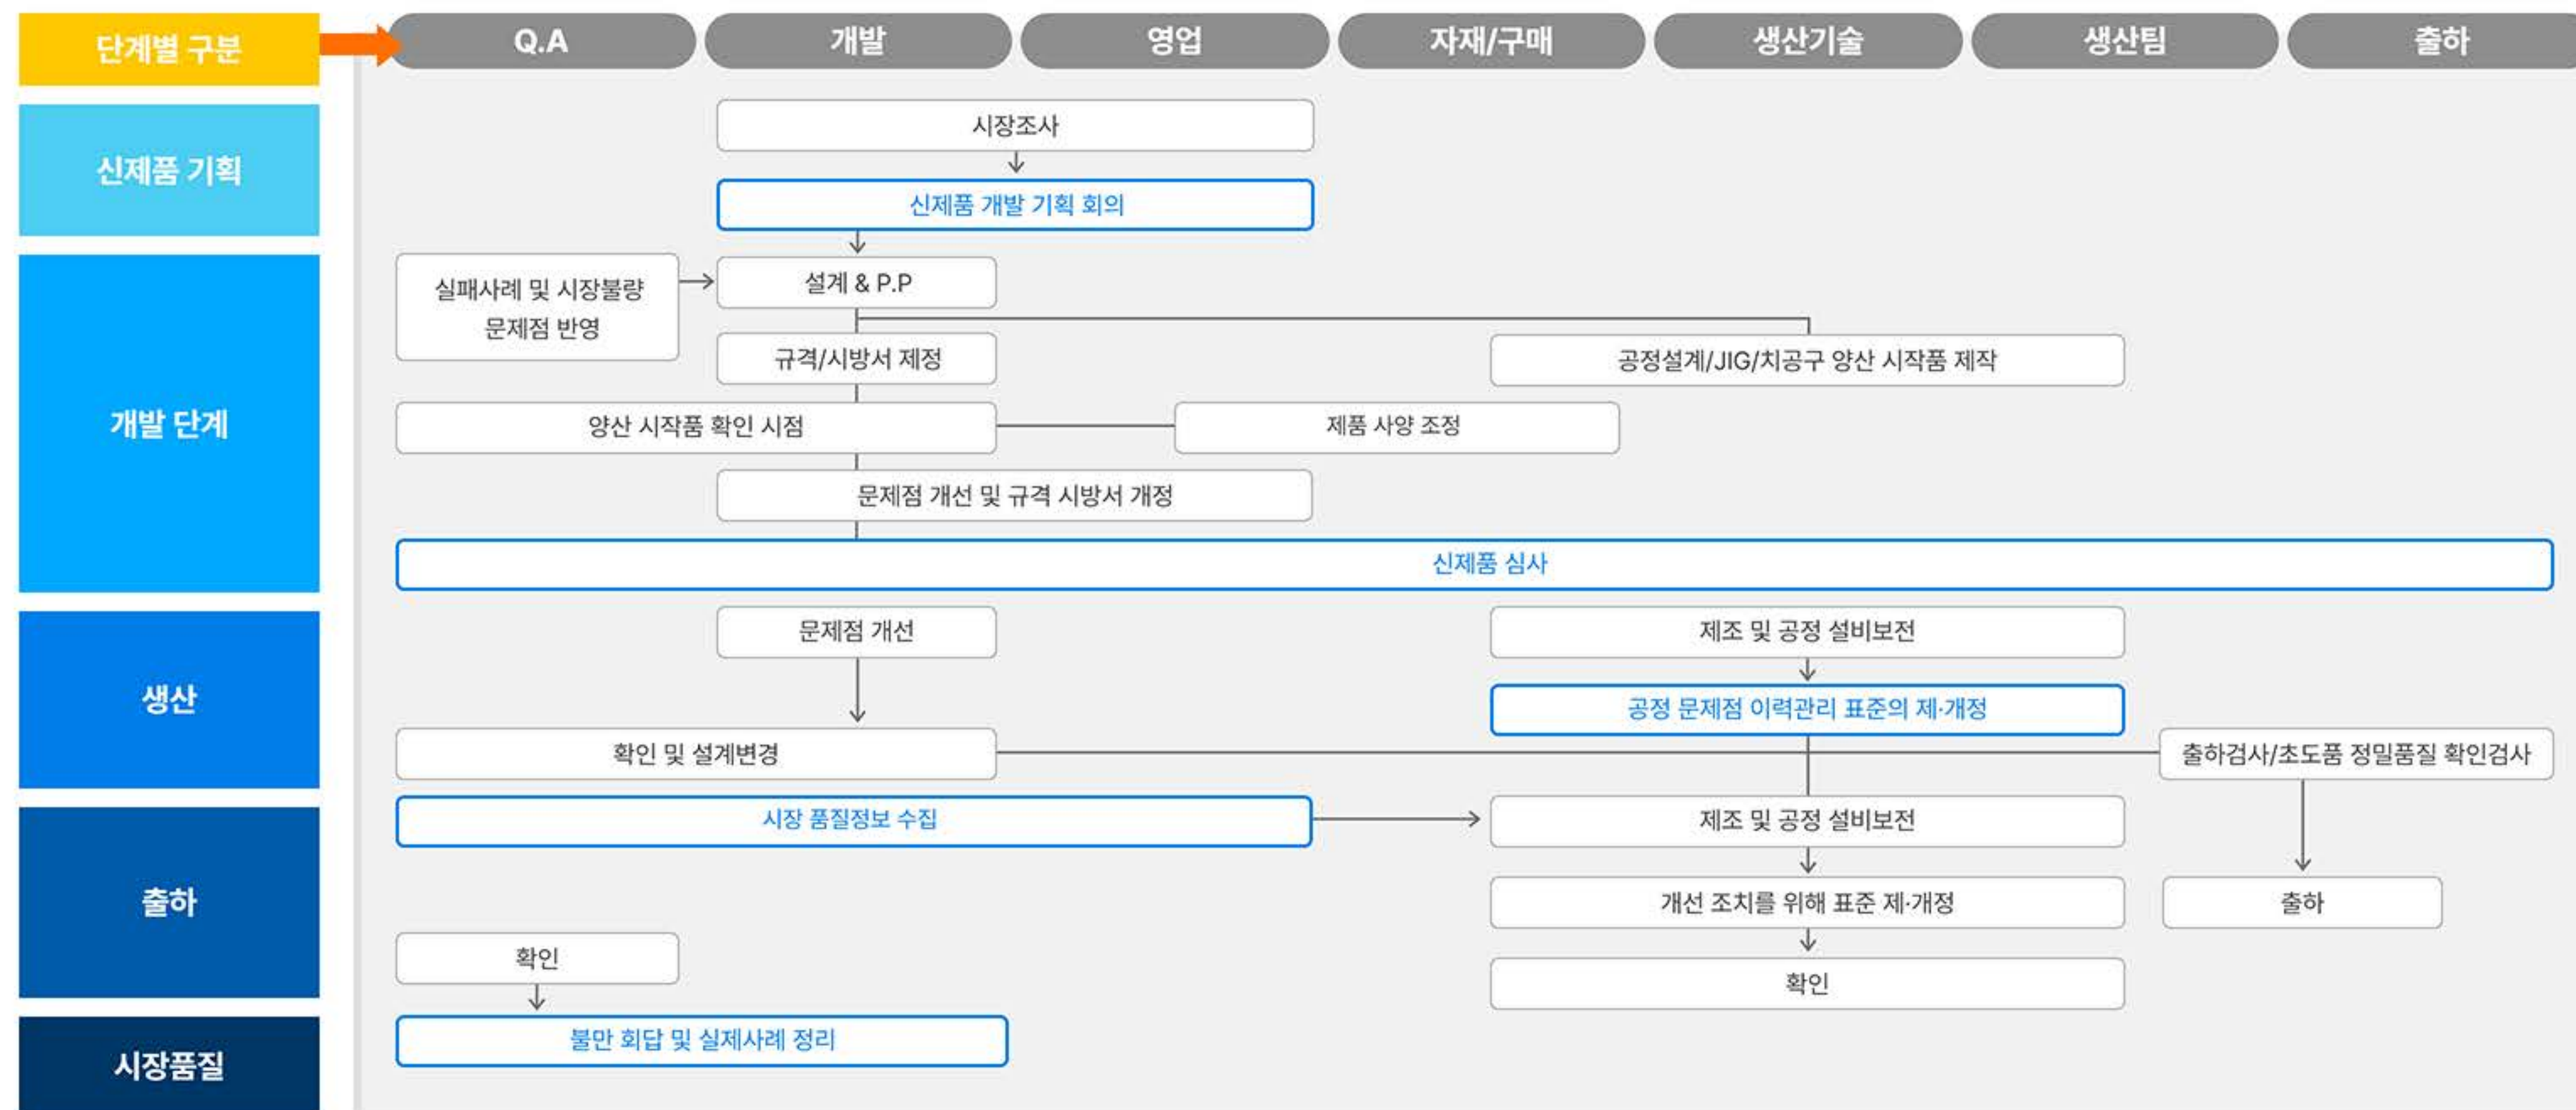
단계별 구분

Q.A
개발
영업
자재/구매
생산기술
생산팀
출하

신제품 기획

시장조사
신제품 개발 기획 회의

개발 단계

실패사례 및 시장불량 문제점 반영
설계 & P.P
규격/시방서 제정
공정설계/JIG/치공구 양산 시작품 제작
양산 시작품 확인 시점
제품 사양 조정
문제점 개선 및 규격 시방서 개정

신제품 심사

생산

문제점 개선
제조 및 공정 설비보전
공정 문제점 이력관리 표준의 제·개정
확인 및 설계변경
출하검사/초도품 정밀품질 확인검사

출하

시장 품질정보 수집
제조 및 공정 설비보전
개선 조치를 위해 표준 제·개정
출하
확인

시장품질

확인
불만 회답 및 실제사례 정리